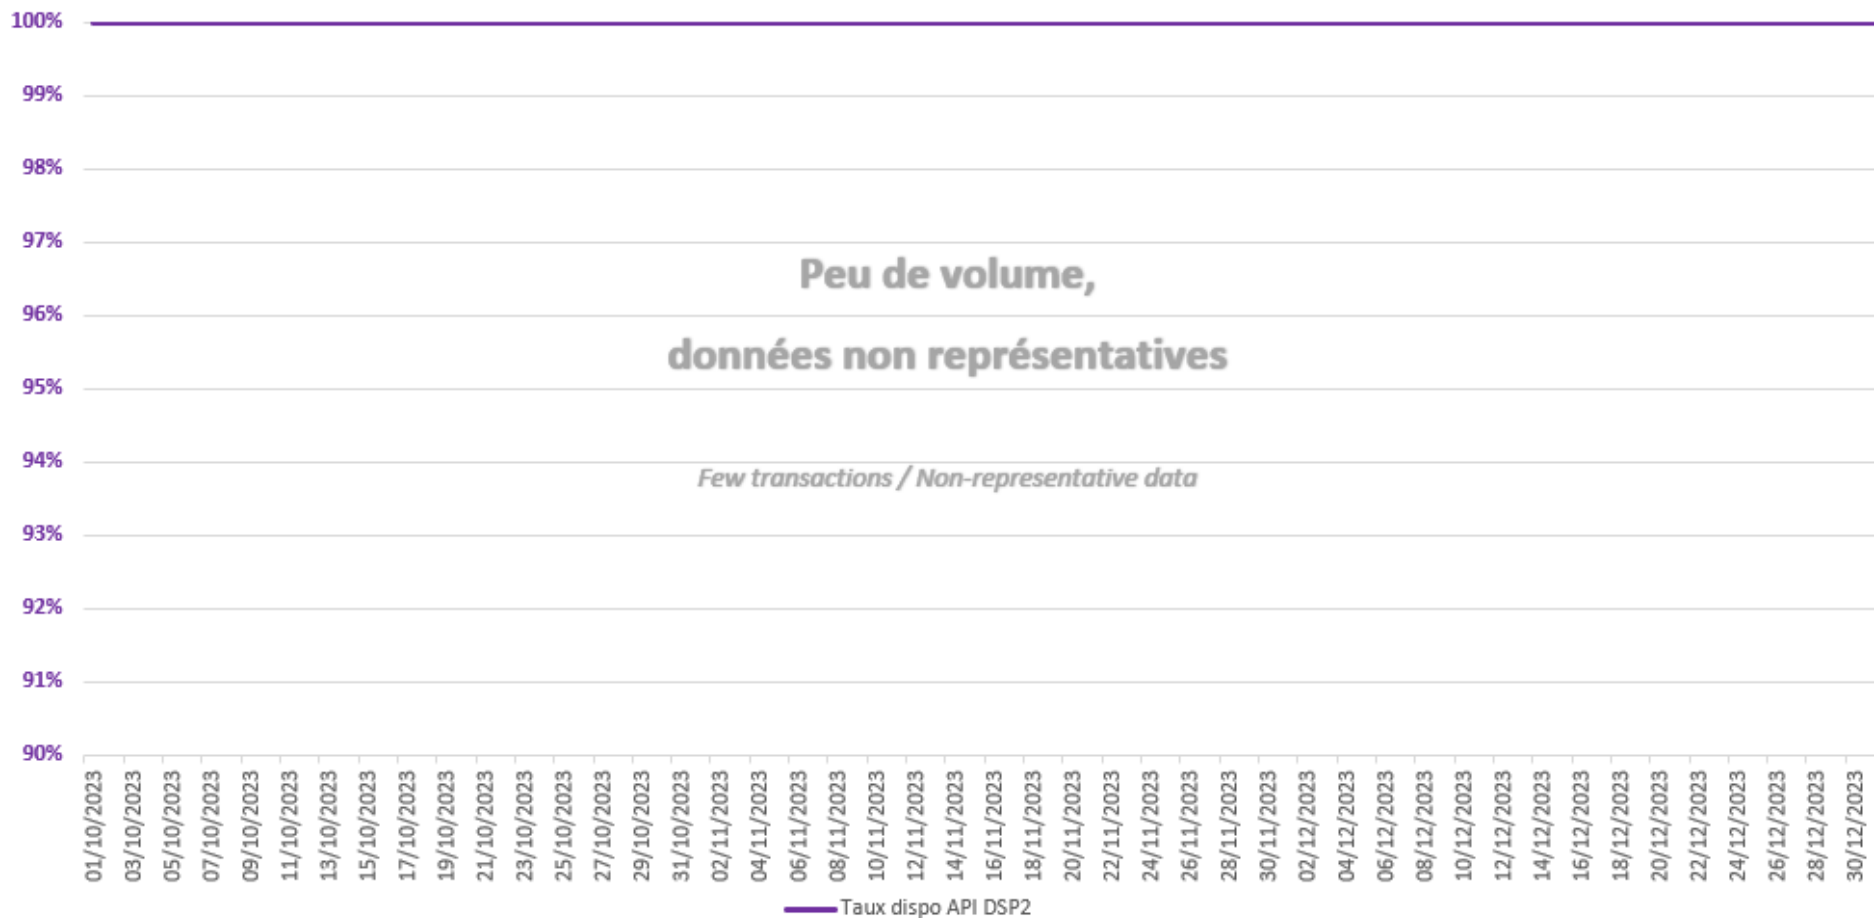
100%
99%
98%
97%
96%
95%
94%
93%
92%
91%
90%

Peu de volume,

données non représentatives

Few transactions / Non-representative data

01/10/2023 03/10/2023 05/10/2023 07/10/2023 09/10/2023 11/10/2023 13/10/2023 15/10/2023 17/10/2023 19/10/2023 21/10/2023 23/10/2023 25/10/2023 27/10/2023 29/10/2023 31/10/2023 02/11/2023 04/11/2023 06/11/2023 08/11/2023 10/11/2023 12/11/2023 14/11/2023 16/11/2023 18/11/2023 20/11/2023 22/11/2023 24/11/2023 26/11/2023 28/11/2023 30/11/2023 02/12/2023 04/12/2023 06/12/2023 08/12/2023 10/12/2023 12/12/2023 14/12/2023 16/12/2023 18/12/2023 20/12/2023 22/12/2023 24/12/2023 26/12/2023 28/12/2023 30/12/2023

Taux dispo API DSP2